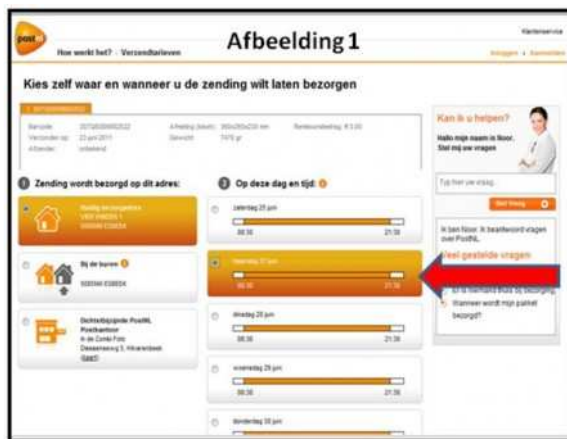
postnl

Hoe werkt het? · Verzendtarieven

Afbeelding 1

Klantenservice

Inloggen · Aanmelden

Kies zelf waar en wanneer u de zending wilt laten bezorgen

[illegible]

Barcode: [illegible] Afmeting (lxbxh): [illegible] Rembours bedrag: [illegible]

Verzonden op: 23 juni 2011 Gewicht: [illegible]

Afzender: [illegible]

1 Zending wordt bezorgd op dit adres:

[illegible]

Bij de buren

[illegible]

Dichtstbijzijnde PostNL Postkantoor

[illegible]

2 Op deze dag en tijd:

zaterdag 25 juni

08:30 21:30

maandag 27 juni

08:30 21:30

dinsdag 28 juni

08:30 21:30

woensdag 29 juni

08:30 21:30

donderdag 30 juni

Kan ik u helpen?

Hallo mijn naam is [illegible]. Stel mij uw vragen

Typ hier uw vraag...

Stel Vraag

Ik ben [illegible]. Ik beantwoord vragen over PostNL.

Veel gestelde vragen

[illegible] thuis bij bezorging

Wanneer wordt mijn pakket bezorgd?